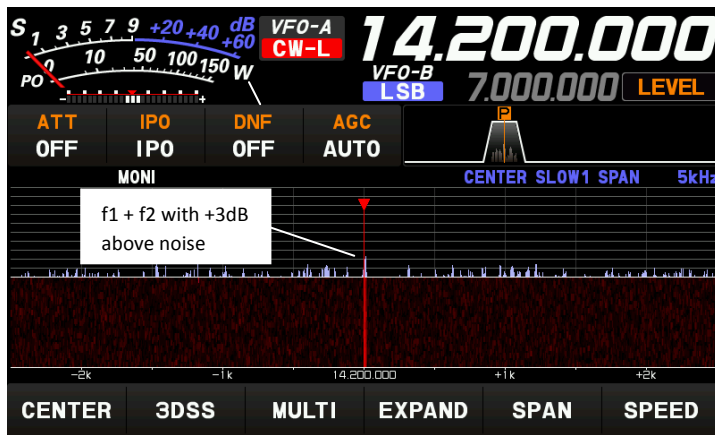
S 1 3 5 7 9 +20 +40 dB +60
PO 0 10 50 100 150 W
- +
VFO-A
CW-L
14.200.000
VFO-B
LSB
7.000.000
LEVEL

| ATT | IPO | DNF | AGC |
|---|---|---|---|
| OFF | IPO | OFF | AUTO |

P

MONI
CENTER SLOW1 SPAN 5kHz

f1 + f2 with +3dB above noise

-2k -1k 14.200.000 +1k +2k

CENTER 3DSS MULTI EXPAND SPAN SPEED